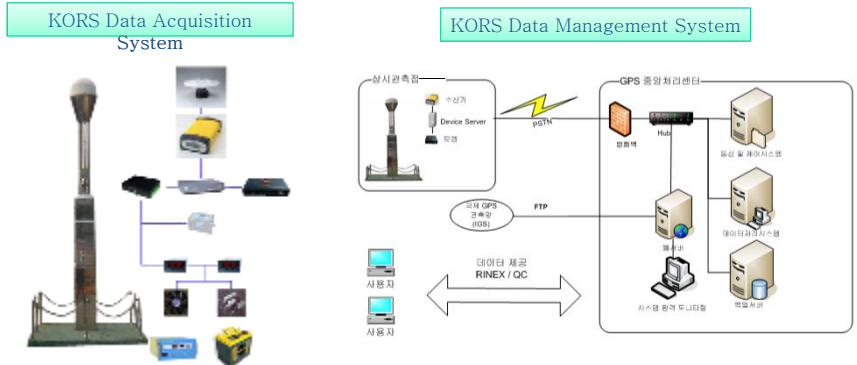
KORS Data Acquisition System

KORS Data Management System

상시관측점

수신기

Device Server

모뎀

PSTN

GPS 중앙처리센터

방화벽

Hub

통신 및 제어시스템

데이터처리시스템

백업서버

국제 GPS 관측망 (IGS)

FTP

웹서버

시스템 원격 모니터링

데이터 제공

RINEX / QC

사용자

사용자